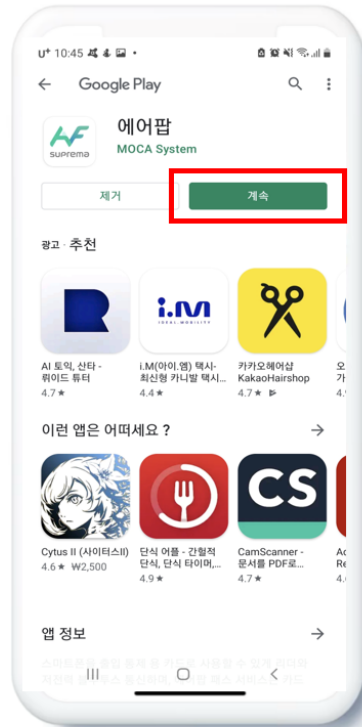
U⁺ 10:45

Google Play

AF suprema

에어팝

MOCA System

제거

계속

광고 · 추천

AI 토익, 산타 - 뤼이드 튜터
4.7 ★

i.M
i.M(아이.엠) 택시- 최신형 카니발 택시...
4.4 ★

카카오헤어샵 KakaoHairshop
4.7 ★

오 가
4.

이런 앱은 어떠세요 ?

Cytus II (사이터스II)
4.6 ★ ₩2,500

단식 어플 - 간헐적 단식, 단식 타이머,...
4.9 ★

CS
CamScanner - 문서를 PDF로...
4.7 ★

Ad Re
4.

앱 정보

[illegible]